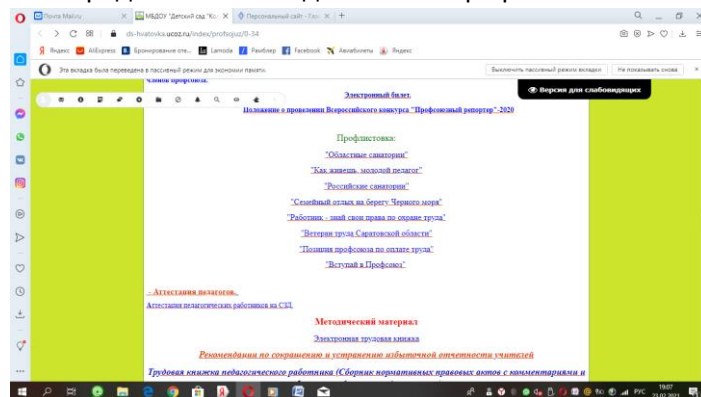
Почта Mail.ru × МБДОУ "Детский сад "Ко × Персональный сайт - Гла × +

ds-hvatovka.ucoz.ru/index/profsojuz/0-34

Яндекс AliExpress Бронирование оте... Lamoda Рамблер Facebook Авиабилеты Яндекс

Эта вкладка была переведена в пассивный режим для экономии памяти.

Выключить пассивный режим вкладки

Не показывать снова

членов профсоюза.

Версия для слабовидящих

Электронный билет.

Положение о проведении Всероссийского конкурса "Профсоюзный репортер"-2020

Профлистовка:

"Областные санатории"

"Как живешь, молодой педагог"

"Российские санатории"

"Семейный отдых на берегу Черного моря"

"Работник - знай свои права по охране труда"

"Ветеран труда Саратовской области"

"Позиция профсоюза по оплате труда"

"Вступай в Профсоюз"

- Аттестация педагогов.

Аттестация педагогических работников на СЗД.

Методический материал

Электронная трудовая книжка

Рекомендации по сокращению и устранению избыточной отчетности учителей

Трудовая книжка педагогического работника (Сборник нормативных правовых актов с комментариями и

РУС 19:07 23.02.2021